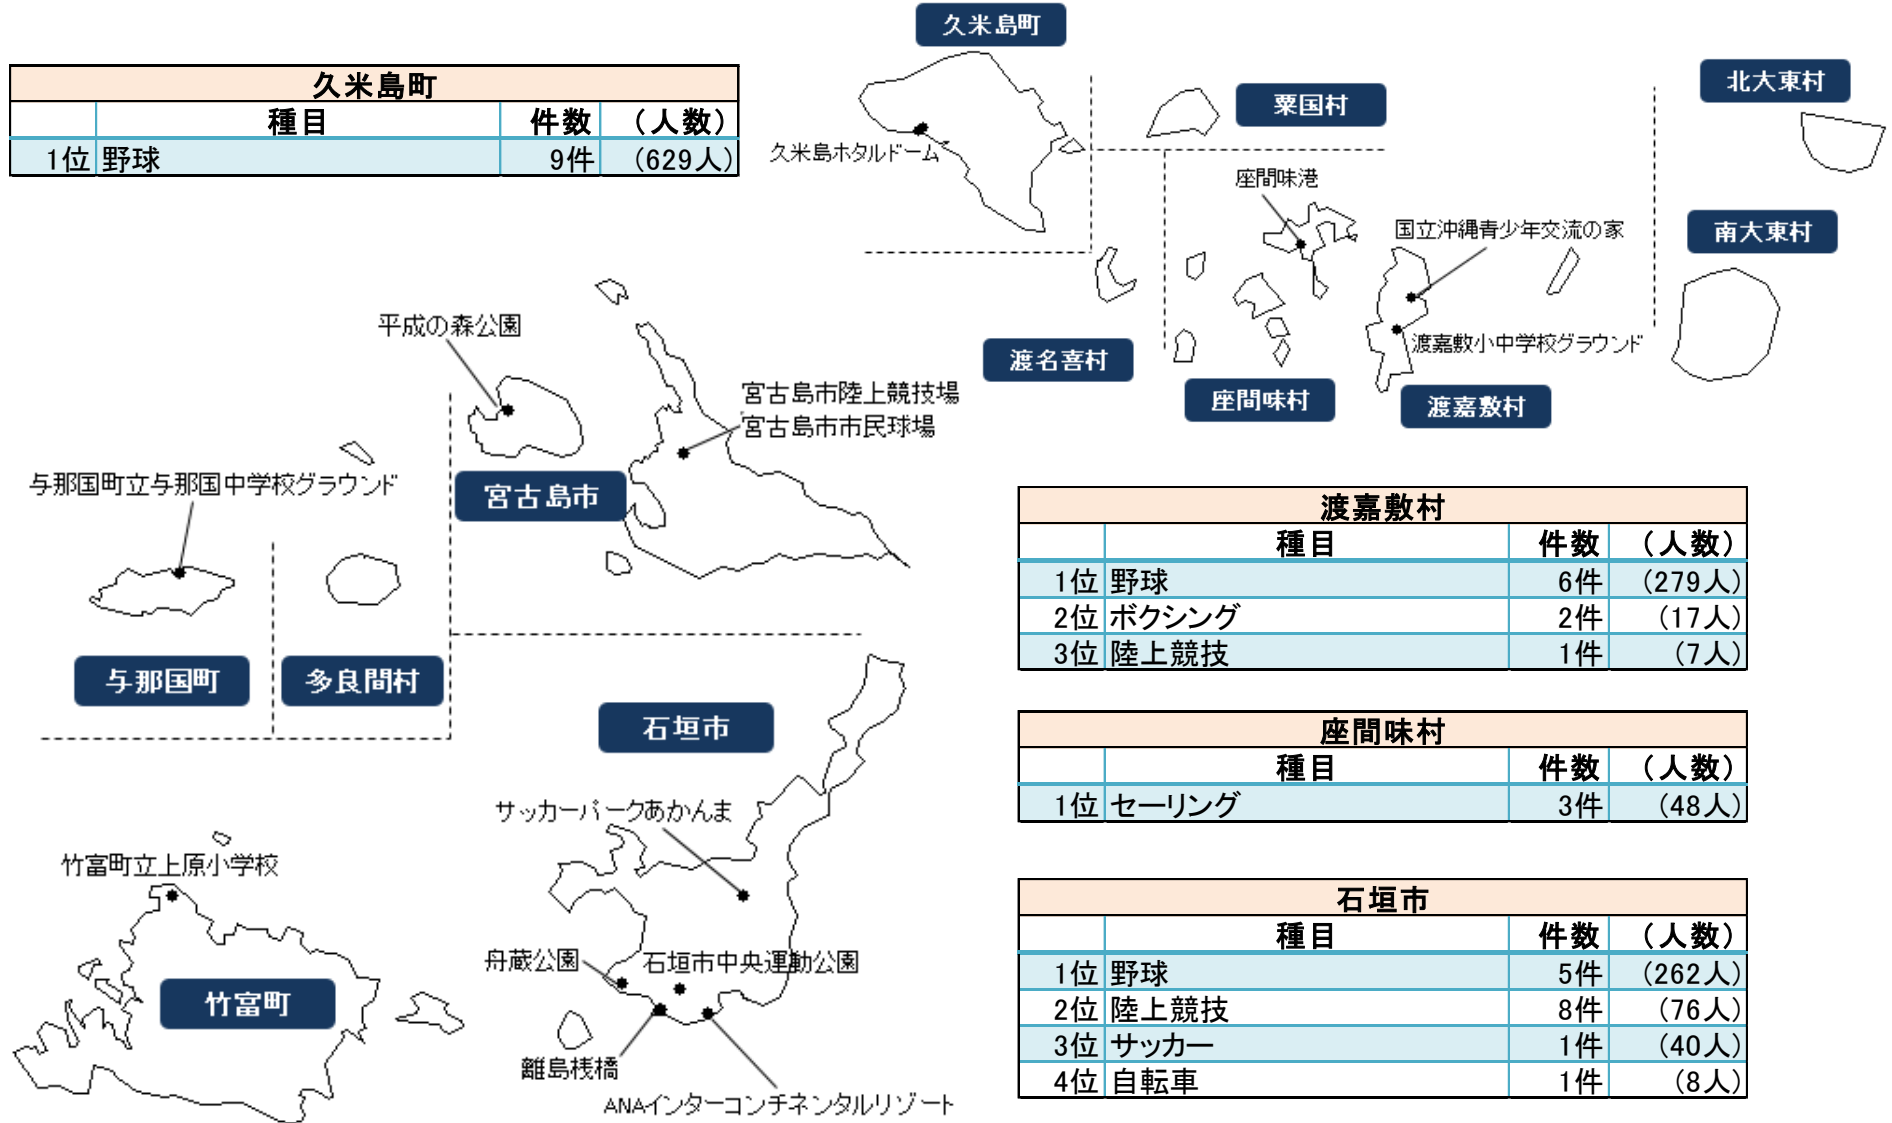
久米島町

| 久米島町 | | | |
|---|---|---|---|
| | 種目 | 件数 | (人数) |
| 1位 | 野球 | 9件 | (629人) |

久米島ホタルドーム

粟国村

北大東村

座間味港

国立沖縄青少年交流の家

南大東村

渡嘉敷小中学校グラウンド

渡名喜村

座間味村

渡嘉敷村

平成の森公園

宮古島市陸上競技場
宮古島市市民球場

与那国町立与那国中学校グラウンド

宮古島市

与那国町

多良間村

石垣市

| 渡嘉敷村 | | | |
|---|---|---|---|
| | 種目 | 件数 | (人数) |
| 1位 | 野球 | 6件 | (279人) |
| 2位 | ボクシング | 2件 | (17人) |
| 3位 | 陸上競技 | 1件 | (7人) |

| 座間味村 | | | |
|---|---|---|---|
| | 種目 | 件数 | (人数) |
| 1位 | セーリング | 3件 | (48人) |

サッカーパークあかんま

竹富町立上原小学校

竹富町

舟蔵公園

石垣市中央運動公園

離島桟橋

ANAインターコンチネンタルリゾート

| 石垣市 | | | |
|---|---|---|---|
| | 種目 | 件数 | (人数) |
| 1位 | 野球 | 5件 | (262人) |
| 2位 | 陸上競技 | 8件 | (76人) |
| 3位 | サッカー | 1件 | (40人) |
| 4位 | 自転車 | 1件 | (8人) |